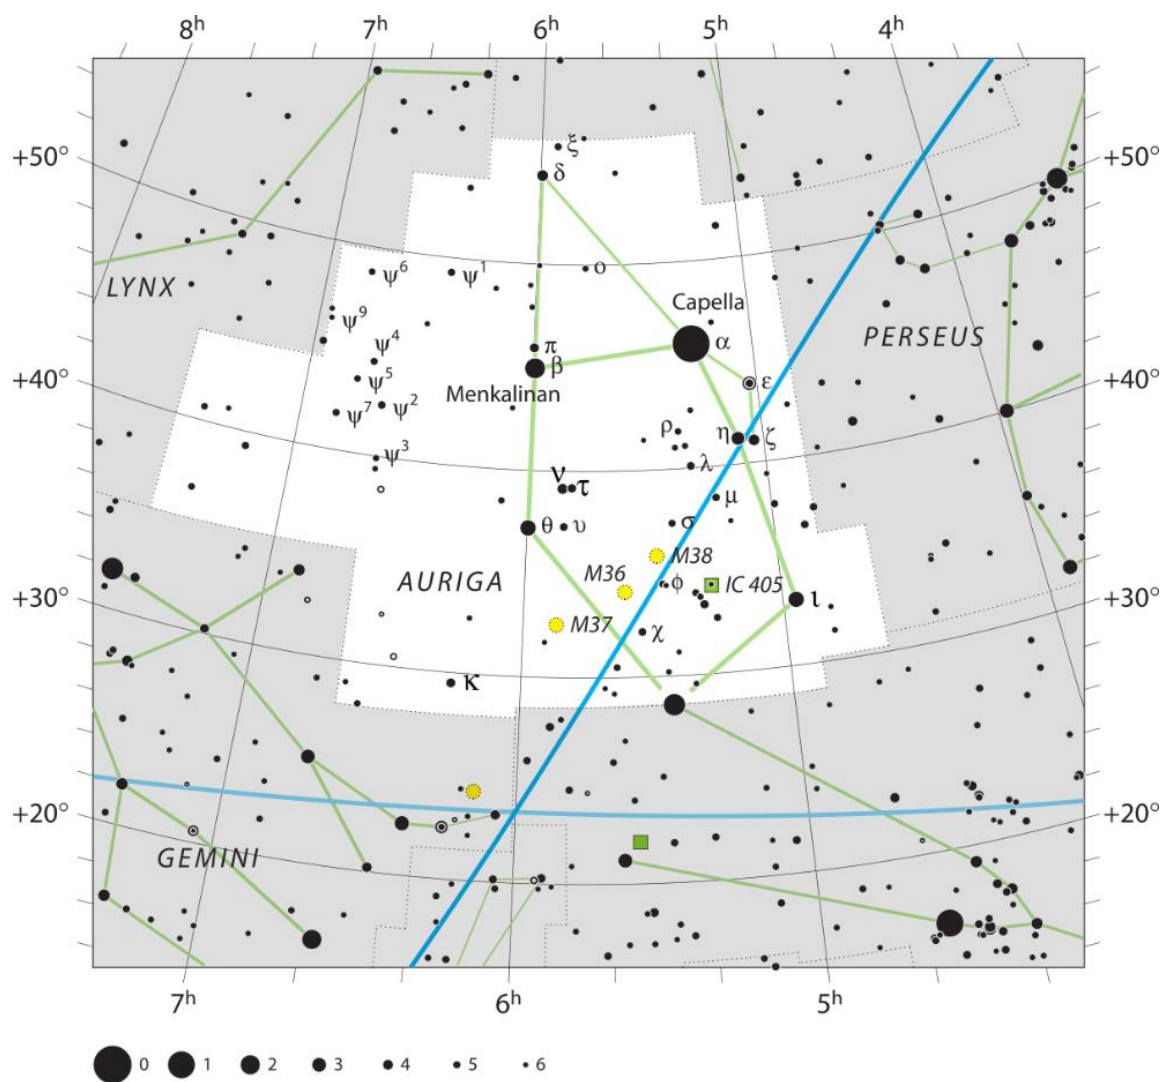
$8^h$ $7^h$ $6^h$ $5^h$ $4^h$

+50° +50°

+40° +40°

+30° +30°

+20° +20°

ξ
δ
$\psi^6$ $\psi^1$ ο
LYNX
Capella
$\psi^9$
$\psi^4$
π
α
PERSEUS
β
$\psi^5$
ε
Menkalinan
$\psi^7$ $\psi^2$
ρ
η ζ
$\psi^3$
λ
ν τ
μ
θ υ
σ
M38
M36
ϕ
IC 405
AURIGA
ι
M37
χ
κ
GEMINI

$7^h$ $6^h$ $5^h$

0 1 2 3 4 5 6